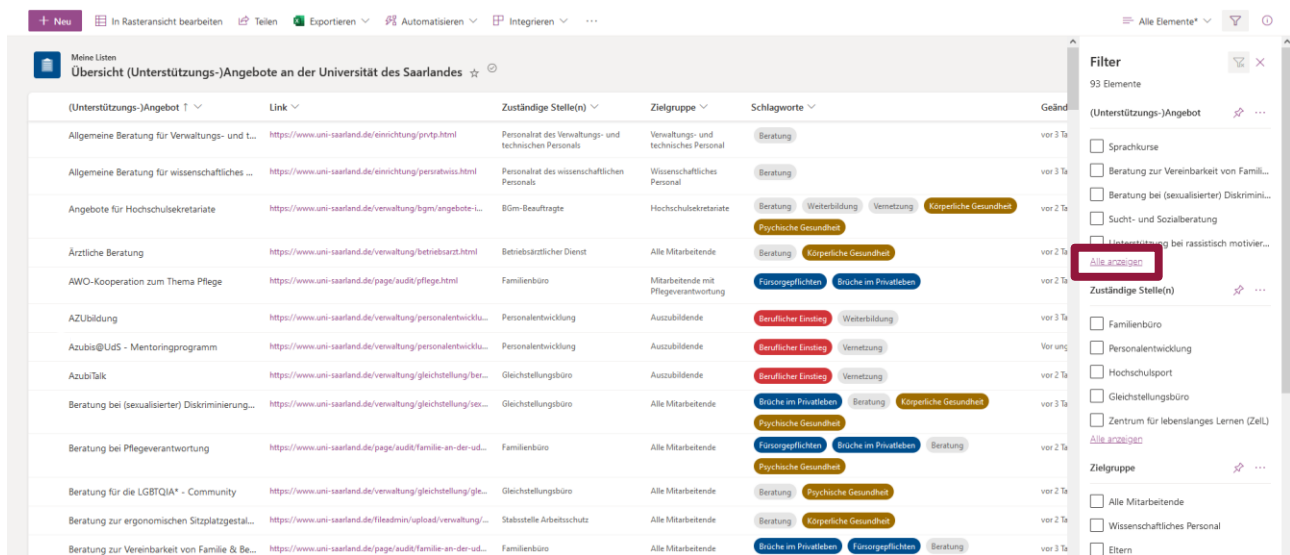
+ Neu   In Rasteransicht bearbeiten   Teilen   Exportieren   Automatisieren   Integrieren   ···   Alle Elemente*

Meine Listen
Übersicht (Unterstützungs-)Angebote an der Universität des Saarlandes ☆

| (Unterstützungs-)Angebot ↑ | Link | Zuständige Stelle(n) | Zielgruppe | Schlagworte | Geänd |
|---|---|---|---|---|---|
| Allgemeine Beratung für Verwaltungs- und t... | https://www.uni-saarland.de/einrichtung/prvtp.html | Personalrat des Verwaltungs- und technischen Personals | Verwaltungs- und technisches Personal | Beratung | vor 3 Ta |
| Allgemeine Beratung für wissenschaftliches ... | https://www.uni-saarland.de/einrichtung/persratwiss.html | Personalrat des wissenschaftlichen Personals | Wissenschaftliches Personal | Beratung | vor 3 Ta |
| Angebote für Hochschulsekretariate | https://www.uni-saarland.de/verwaltung/bgm/angebote-i... | BGm-Beauftragte | Hochschulsekretariate | Beratung Weiterbildung Vernetzung Körperliche Gesundheit Psychische Gesundheit | vor 2 Ta |
| Ärztliche Beratung | https://www.uni-saarland.de/verwaltung/betriebsarzt.html | Betriebsärztlicher Dienst | Alle Mitarbeitende | Beratung Körperliche Gesundheit | vor 2 Ta |
| AWO-Kooperation zum Thema Pflege | https://www.uni-saarland.de/page/audit/pflege.html | Familienbüro | Mitarbeitende mit Pflegeverantwortung | Fürsorgepflichten Brüche im Privatleben | vor 2 Ta |
| AZUbildung | https://www.uni-saarland.de/verwaltung/personalentwicklu... | Personalentwicklung | Auszubildende | Beruflicher Einstieg Weiterbildung | vor 3 Ta |
| Azubis@UdS - Mentoringprogramm | https://www.uni-saarland.de/verwaltung/personalentwicklu... | Personalentwicklung | Auszubildende | Beruflicher Einstieg Vernetzung | Vor ung |
| AzubiTalk | https://www.uni-saarland.de/verwaltung/gleichstellung/ber... | Gleichstellungsbüro | Auszubildende | Beruflicher Einstieg Vernetzung | vor 2 Ta |
| Beratung bei (sexualisierter) Diskriminierung... | https://www.uni-saarland.de/verwaltung/gleichstellung/sex... | Gleichstellungsbüro | Alle Mitarbeitende | Brüche im Privatleben Beratung Körperliche Gesundheit Psychische Gesundheit | vor 3 Ta |
| Beratung bei Pflegeverantwortung | https://www.uni-saarland.de/page/audit/familie-an-der-ud... | Familienbüro | Alle Mitarbeitende | Fürsorgepflichten Brüche im Privatleben Beratung Psychische Gesundheit | vor 2 Ta |
| Beratung für die LGBTQIA* - Community | https://www.uni-saarland.de/verwaltung/gleichstellung/gle... | Gleichstellungsbüro | Alle Mitarbeitende | Beratung Psychische Gesundheit | vor 2 Ta |
| Beratung zur ergonomischen Sitzplatzgestal... | https://www.uni-saarland.de/fileadmin/upload/verwaltung/... | Stabsstelle Arbeitsschutz | Alle Mitarbeitende | Beratung Körperliche Gesundheit | vor 2 Ta |
| Beratung zur Vereinbarkeit von Familie & Be... | https://www.uni-saarland.de/page/audit/familie-an-der-ud... | Familienbüro | Alle Mitarbeitende | Brüche im Privatleben Fürsorgepflichten Beratung | vor 3 Ta |

Filter
93 Elemente

(Unterstützungs-)Angebot
Sprachkurse
Beratung zur Vereinbarkeit von Famili...
Beratung bei (sexualisierter) Diskrimini...
Sucht- und Sozialberatung
Unterstützung bei rassistisch motivier...
Alle anzeigen

Zuständige Stelle(n)
Familienbüro
Personalentwicklung
Hochschulsport
Gleichstellungsbüro
Zentrum für lebenslanges Lernen (ZelL)
Alle anzeigen

Zielgruppe
Alle Mitarbeitende
Wissenschaftliches Personal
Eltern